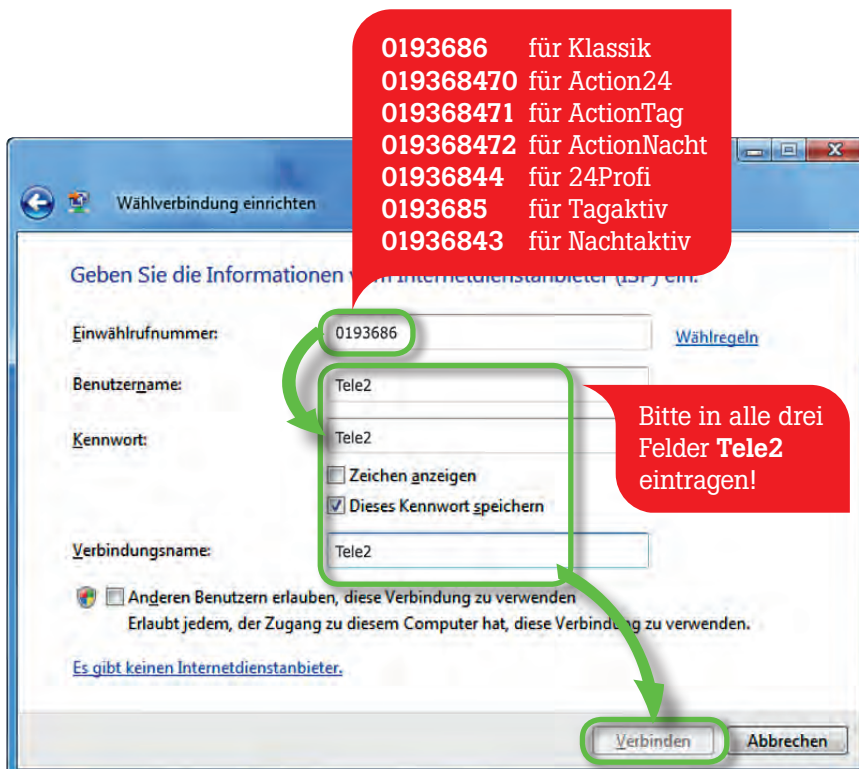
| | |
|---|---|
| **0193686** | für Klassik |
| **019368470** | für Action24 |
| **019368471** | für ActionTag |
| **019368472** | für ActionNacht |
| **01936844** | für 24Profi |
| **0193685** | für Tagaktiv |
| **01936843** | für Nachtaktiv |

Wählverbindung einrichten

Geben Sie die Informationen v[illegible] Internetdienstanbieter (ISP) ein.

Einwählrufnummer: 0193686 Wählregeln

Benutzername: Tele2

Kennwort: Tele2

Zeichen anzeigen

Dieses Kennwort speichern

Verbindungsname: Tele2

Bitte in alle drei Felder **Tele2** eintragen!

Anderen Benutzern erlauben, diese Verbindung zu verwenden

Erlaubt jedem, der Zugang zu diesem Computer hat, diese Verbindung zu verwenden.

Es gibt keinen Internetdienstanbieter.

Verbinden Abbrechen